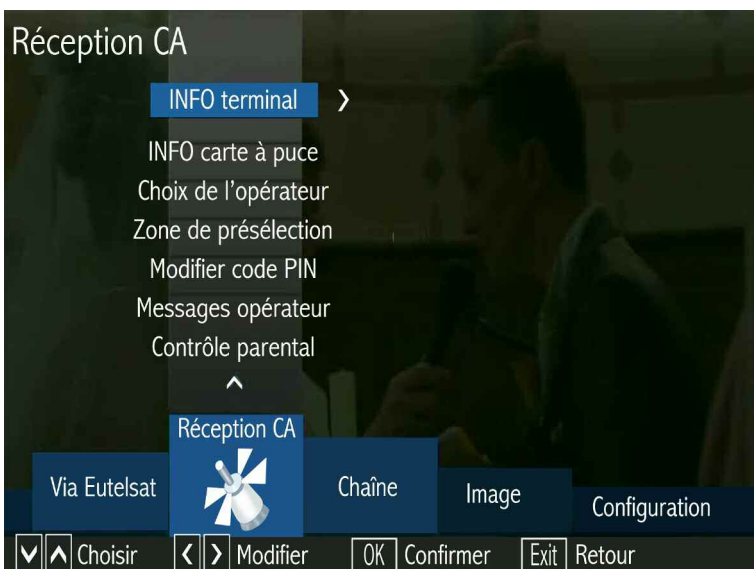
Réception CA

INFO terminal ›

INFO carte à puce
Choix de l'opérateur
Zone de présélection
Modifier code PIN
Messages opérateur
Contrôle parental

Réception CA

Via Eutelsat

Chaîne

Image

Configuration

Choisir Modifier OK Confirmer Exit Retour